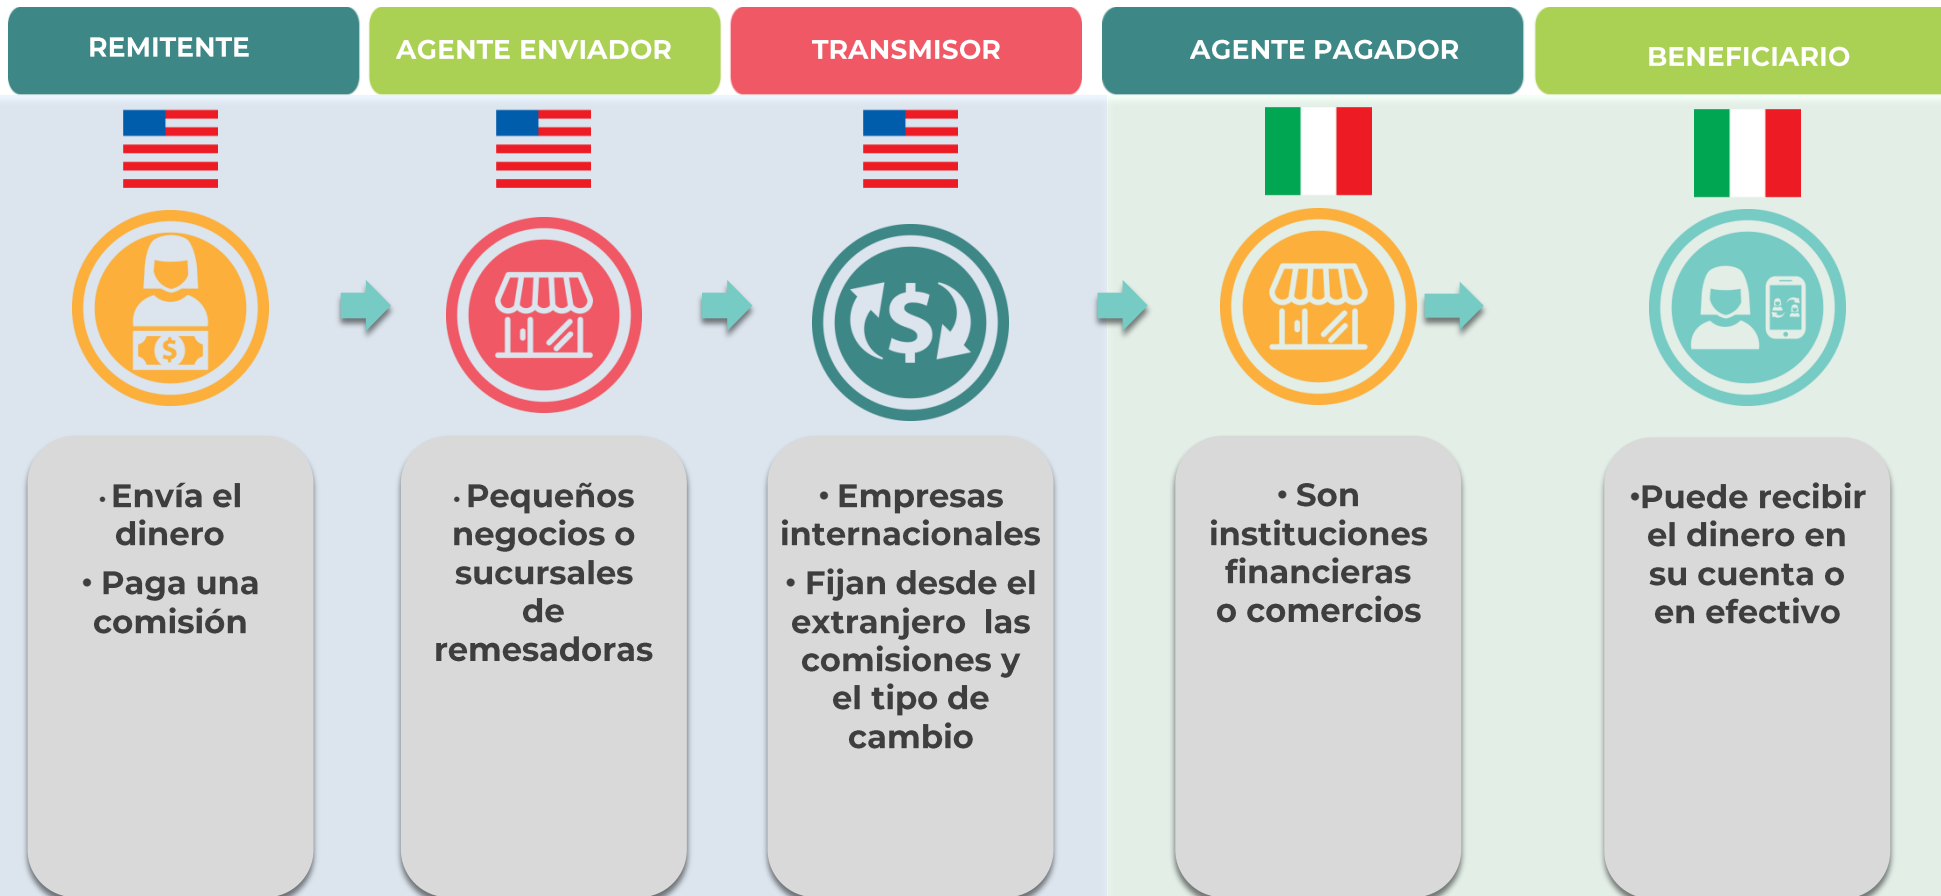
REMITENTE

AGENTE ENVIADOR

TRANSMISOR

AGENTE PAGADOR

BENEFICIARIO

$

$

• Envía el dinero
• Paga una comisión

• Pequeños negocios o sucursales de remesadoras

• Empresas internacionales
• Fijan desde el extranjero las comisiones y el tipo de cambio

• Son instituciones financieras o comercios

•Puede recibir el dinero en su cuenta o en efectivo